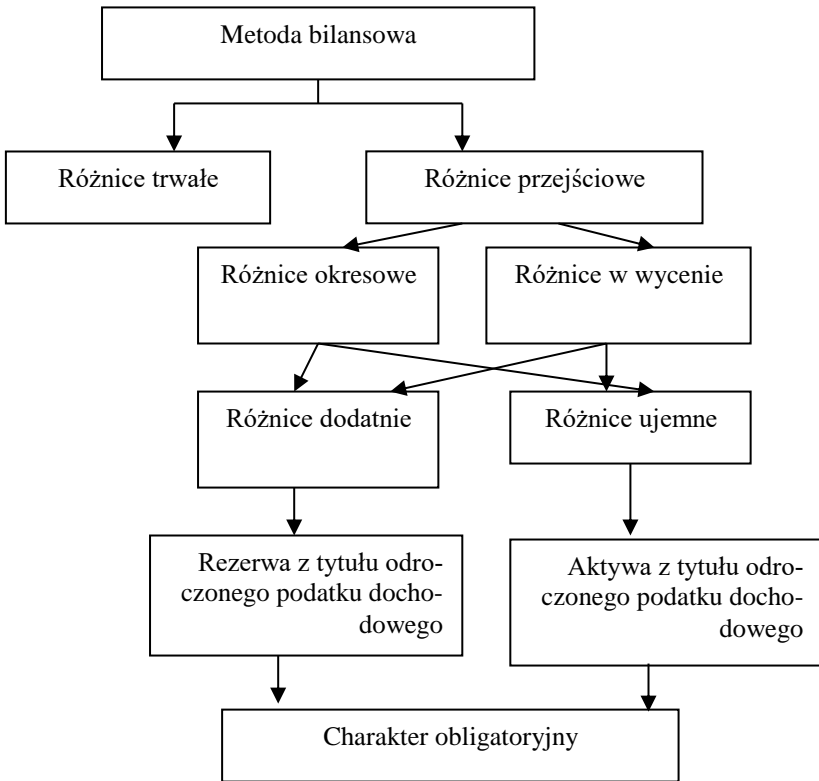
Metoda bilansowa

Różnice trwałe

Różnice przejściowe

Różnice okresowe

Różnice w wycenie

Różnice dodatnie

Różnice ujemne

Rezerwa z tytułu odroczonego podatku dochodowego

Aktywa z tytułu odroczonego podatku dochodowego

Charakter obligatoryjny